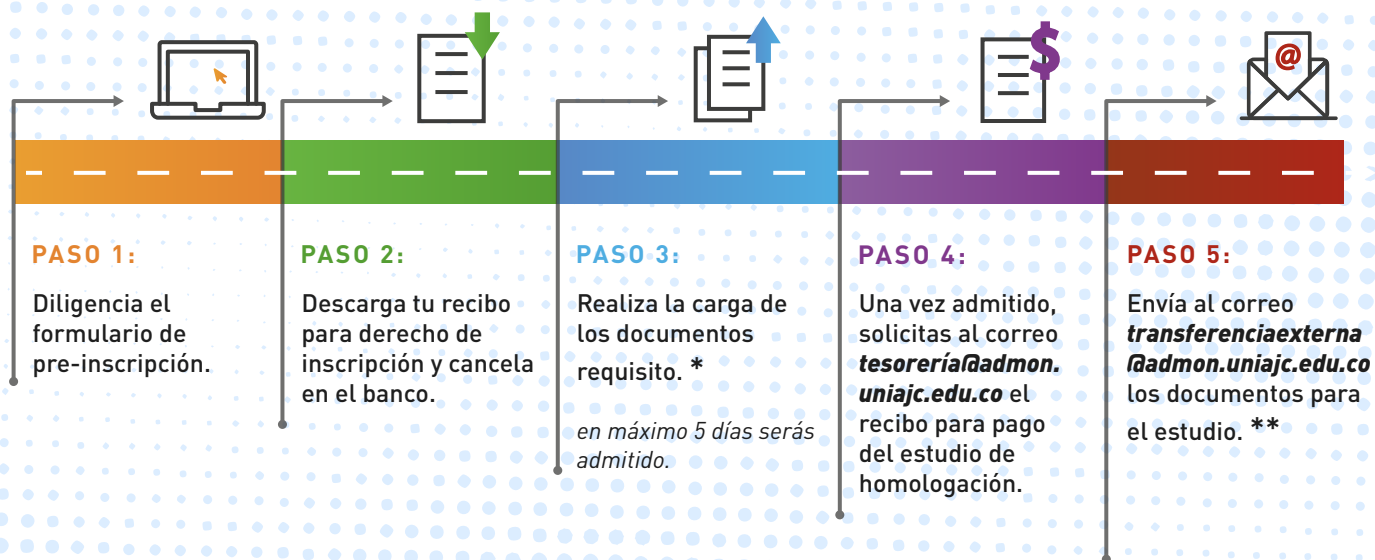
PASO 1:

Diligencia el formulario de pre-inscripción.

PASO 2:

Descarga tu recibo para derecho de inscripción y cancela en el banco.

PASO 3:

Realiza la carga de los documentos requisito. *

*en máximo 5 días serás admitido.*

PASO 4:

Una vez admitido, solicitas al correo ***tesorería@admon.uniajc.edu.co*** el recibo para pago del estudio de homologación.

PASO 5:

Envía al correo ***transferenciaexterna@admon.uniajc.edu.co*** los documentos para el estudio. **

@

$